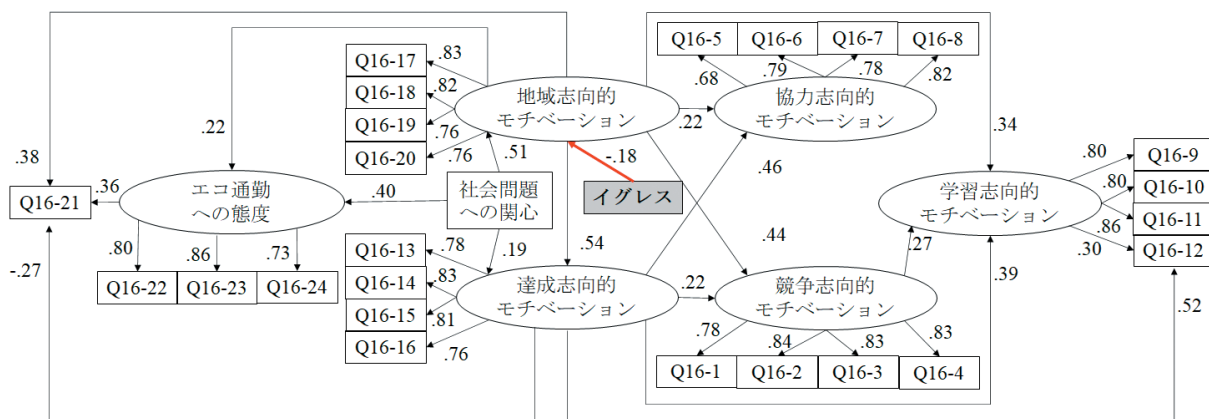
Q16-5
Q16-6
Q16-7
Q16-8
.68
.79
.78
.82
Q16-17
Q16-18
Q16-19
Q16-20
.83
.82
.76
.76
.22
地域志向的
モチベーション
.22
協力志向的
モチベーション
.34
.38
.51
-.18
.46
.80
Q16-9
.36
エコ通勤
への態度
.40
社会問題
への関心
イグレス
学習志向的
モチベーション
.80
Q16-10
Q16-21
.86
Q16-11
.30
Q16-12
.19
.54
.44
.27
Q16-13
Q16-14
Q16-15
Q16-16
.78
.83
.81
.76
達成志向的
モチベーション
.22
競争志向的
モチベーション
.39
-.27
.80
.86
.73
Q16-22
Q16-23
Q16-24
.52
.78
.84
.83
.83
Q16-1
Q16-2
Q16-3
Q16-4